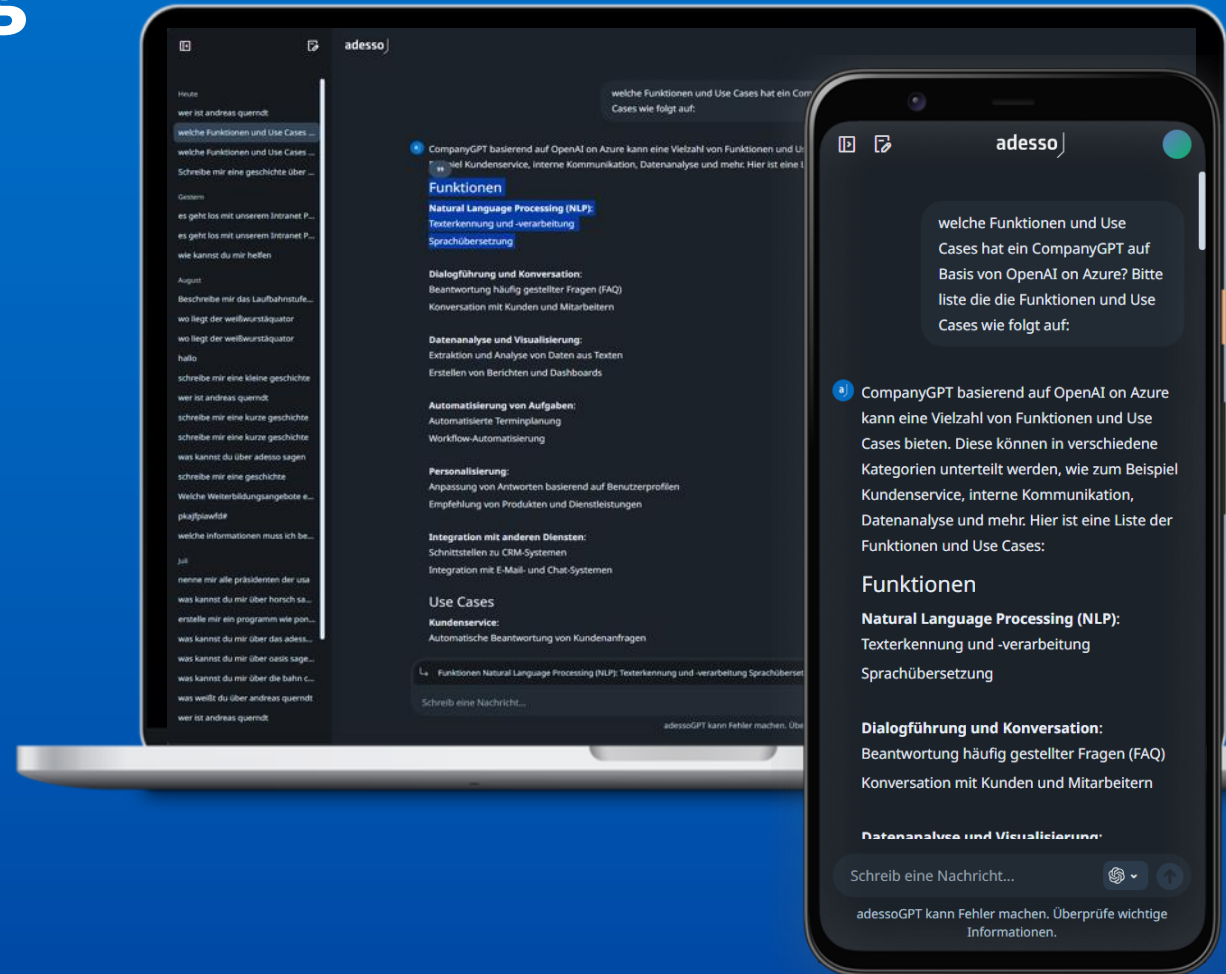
adesso

Heute
wer ist andreas querndt
welche Funktionen und Use Cases ...
welche Funktionen und Use Cases ...
Schreibe mir eine geschichte über ...
Gestern
es geht los mit unserem Intranet P...
es geht los mit unserem Intranet P...
wie kannst du mir helfen
August
Beschreibe mir das Laufbahnstufe...
wo liegt der weißwurstäquator
wo liegt der weißwurstäquator
hallo
schreibe mir eine kleine geschichte
wer ist andreas querndt
schreibe mir eine kurze geschichte
schreibe mir eine kurze geschichte
was kannst du über adesso sagen
schreibe mir eine geschichte
Welche Weiterbildungsangebote e...
pkajfpiawfd#
welche informationen muss ich be...
Juli
nenne mir alle präsidenten der usa
was kannst du mir über horsch sa...
erstelle mir ein programm wie pon...
was kannst du mir über das adess...
was kannst du mir über oasis sage...
was kannst du mir über die bahn c...
was weißt du über andreas querndt
wer ist andreas querndt

welche Funktionen und Use Cases hat ein Com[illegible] Cases wie folgt auf:

CompanyGPT basierend auf OpenAI on Azure kann eine Vielzahl von Funktionen und U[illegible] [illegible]piel Kundenservice, interne Kommunikation, Datenanalyse und mehr. Hier ist eine L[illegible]

Funktionen
Natural Language Processing (NLP):
Texterkennung und -verarbeitung
Sprachübersetzung

Dialogführung und Konversation:
Beantwortung häufig gestellter Fragen (FAQ)
Konversation mit Kunden und Mitarbeitern

Datenanalyse und Visualisierung:
Extraktion und Analyse von Daten aus Texten
Erstellen von Berichten und Dashboards

Automatisierung von Aufgaben:
Automatisierte Terminplanung
Workflow-Automatisierung

Personalisierung:
Anpassung von Antworten basierend auf Benutzerprofilen
Empfehlung von Produkten und Dienstleistungen

Integration mit anderen Diensten:
Schnittstellen zu CRM-Systemen
Integration mit E-Mail- und Chat-Systemen

Use Cases
Kundenservice:
Automatische Beantwortung von Kundenanfragen

Funktionen Natural Language Processing (NLP): Texterkennung und -verarbeitung Sprachüberset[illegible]
Schreib eine Nachricht...
adessoGPT kann Fehler machen. Übe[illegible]

adesso

welche Funktionen und Use Cases hat ein CompanyGPT auf Basis von OpenAI on Azure? Bitte liste die die Funktionen und Use Cases wie folgt auf:

CompanyGPT basierend auf OpenAI on Azure kann eine Vielzahl von Funktionen und Use Cases bieten. Diese können in verschiedene Kategorien unterteilt werden, wie zum Beispiel Kundenservice, interne Kommunikation, Datenanalyse und mehr. Hier ist eine Liste der Funktionen und Use Cases:

Funktionen
Natural Language Processing (NLP):
Texterkennung und -verarbeitung
Sprachübersetzung

Dialogführung und Konversation:
Beantwortung häufig gestellter Fragen (FAQ)
Konversation mit Kunden und Mitarbeitern

Datenanalyse und Visualisierung:

Schreib eine Nachricht...
adessoGPT kann Fehler machen. Überprüfe wichtige Informationen.